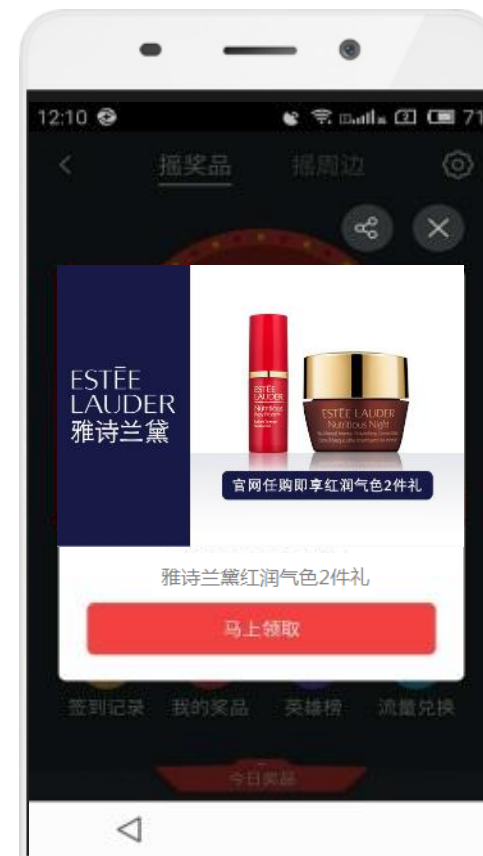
12:10 71

摇奖品 摇周边

ESTĒE LAUDER
雅诗兰黛

ESTĒE LAUDER Nutritious

ESTĒE LAUDER Nutritious Night

官网任购即享红润气色2件礼

雅诗兰黛红润气色2件礼

马上领取

签到记录 我的奖品 英雄榜 流量兑换

今日奖品